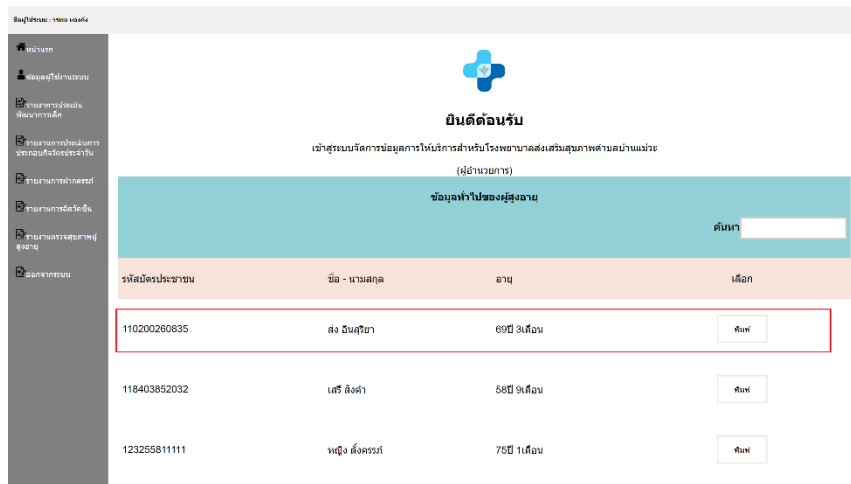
ข้อมูลผู้ใช้ระบบ : วรพล ทองคำ

หน้าแรก

ข้อมูลผู้ใช้งานระบบ

รายงานการประเมินพัฒนาการเด็ก

รายงานการประเมินการประกอบกิจวัตรประจำวัน

รายงานการฝากครรภ์

รายงานการฉีดวัคซีน

รายงานตรวจสุขภาพผู้สูงอายุ

ออกจากระบบ

ยินดีต้อนรับ

เข้าสู่ระบบจัดการข้อมูลการให้บริการสำหรับโรงพยาบาลส่งเสริมสุขภาพตำบลบ้านแม่วะ

(ผู้อำนวยการ)

ข้อมูลทั่วไปของผู้สูงอายุ

ค้นหา

| รหัสบัตรประชาชน | ชื่อ - นามสกุล | อายุ | เลือก |
|---|---|---|---|
| 110200260835 | ส่ง อินสุริยา | 69ปี 3เดือน | พิมพ์ |
| 118403852032 | เสรี สิงห์คำ | 58ปี 9เดือน | พิมพ์ |
| 123255811111 | หญิง ตั้งครรภ์ | 75ปี 1เดือน | พิมพ์ |